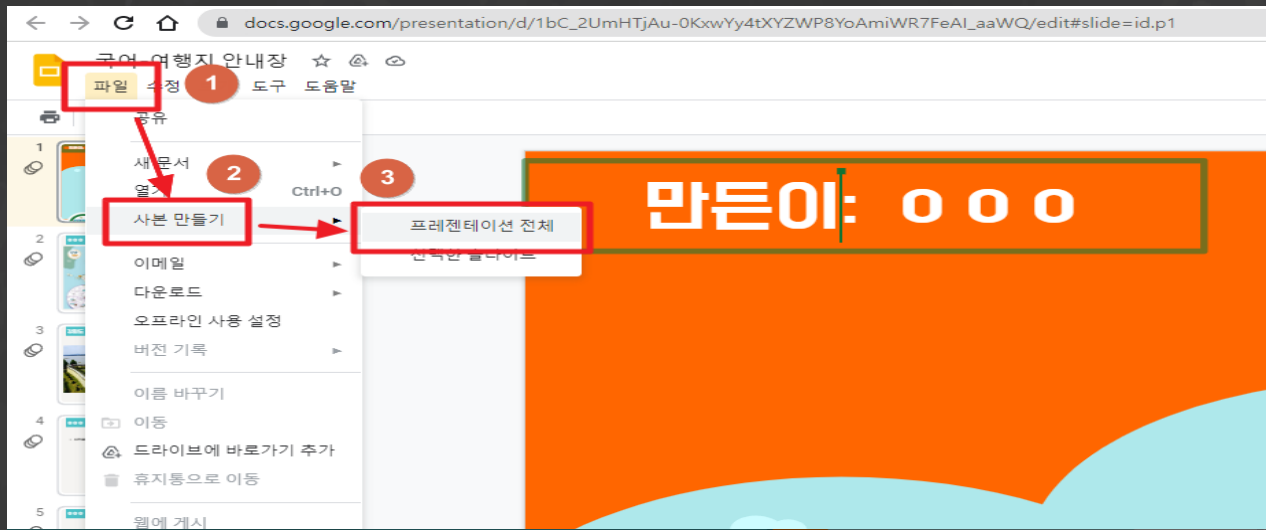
docs.google.com/presentation/d/1bC_2UmHTjAu-0KxwYy4tXYZWP8YoAmiWR7FeAI_aaWQ/edit#slide=id.p1

국어 여행지 안내장

파일 수정 1 도구 도움말

공유

새 문서

열기 Ctrl+O

사본 만들기

이메일

다운로드

오프라인 사용 설정

버전 기록

이름 바꾸기

이동

드라이브에 바로가기 추가

휴지통으로 이동

웹에 게시

2

3

프레젠테이션 전체

선택한 슬라이드

만든이: ㅇ ㅇ ㅇ

1
2
3
4
5